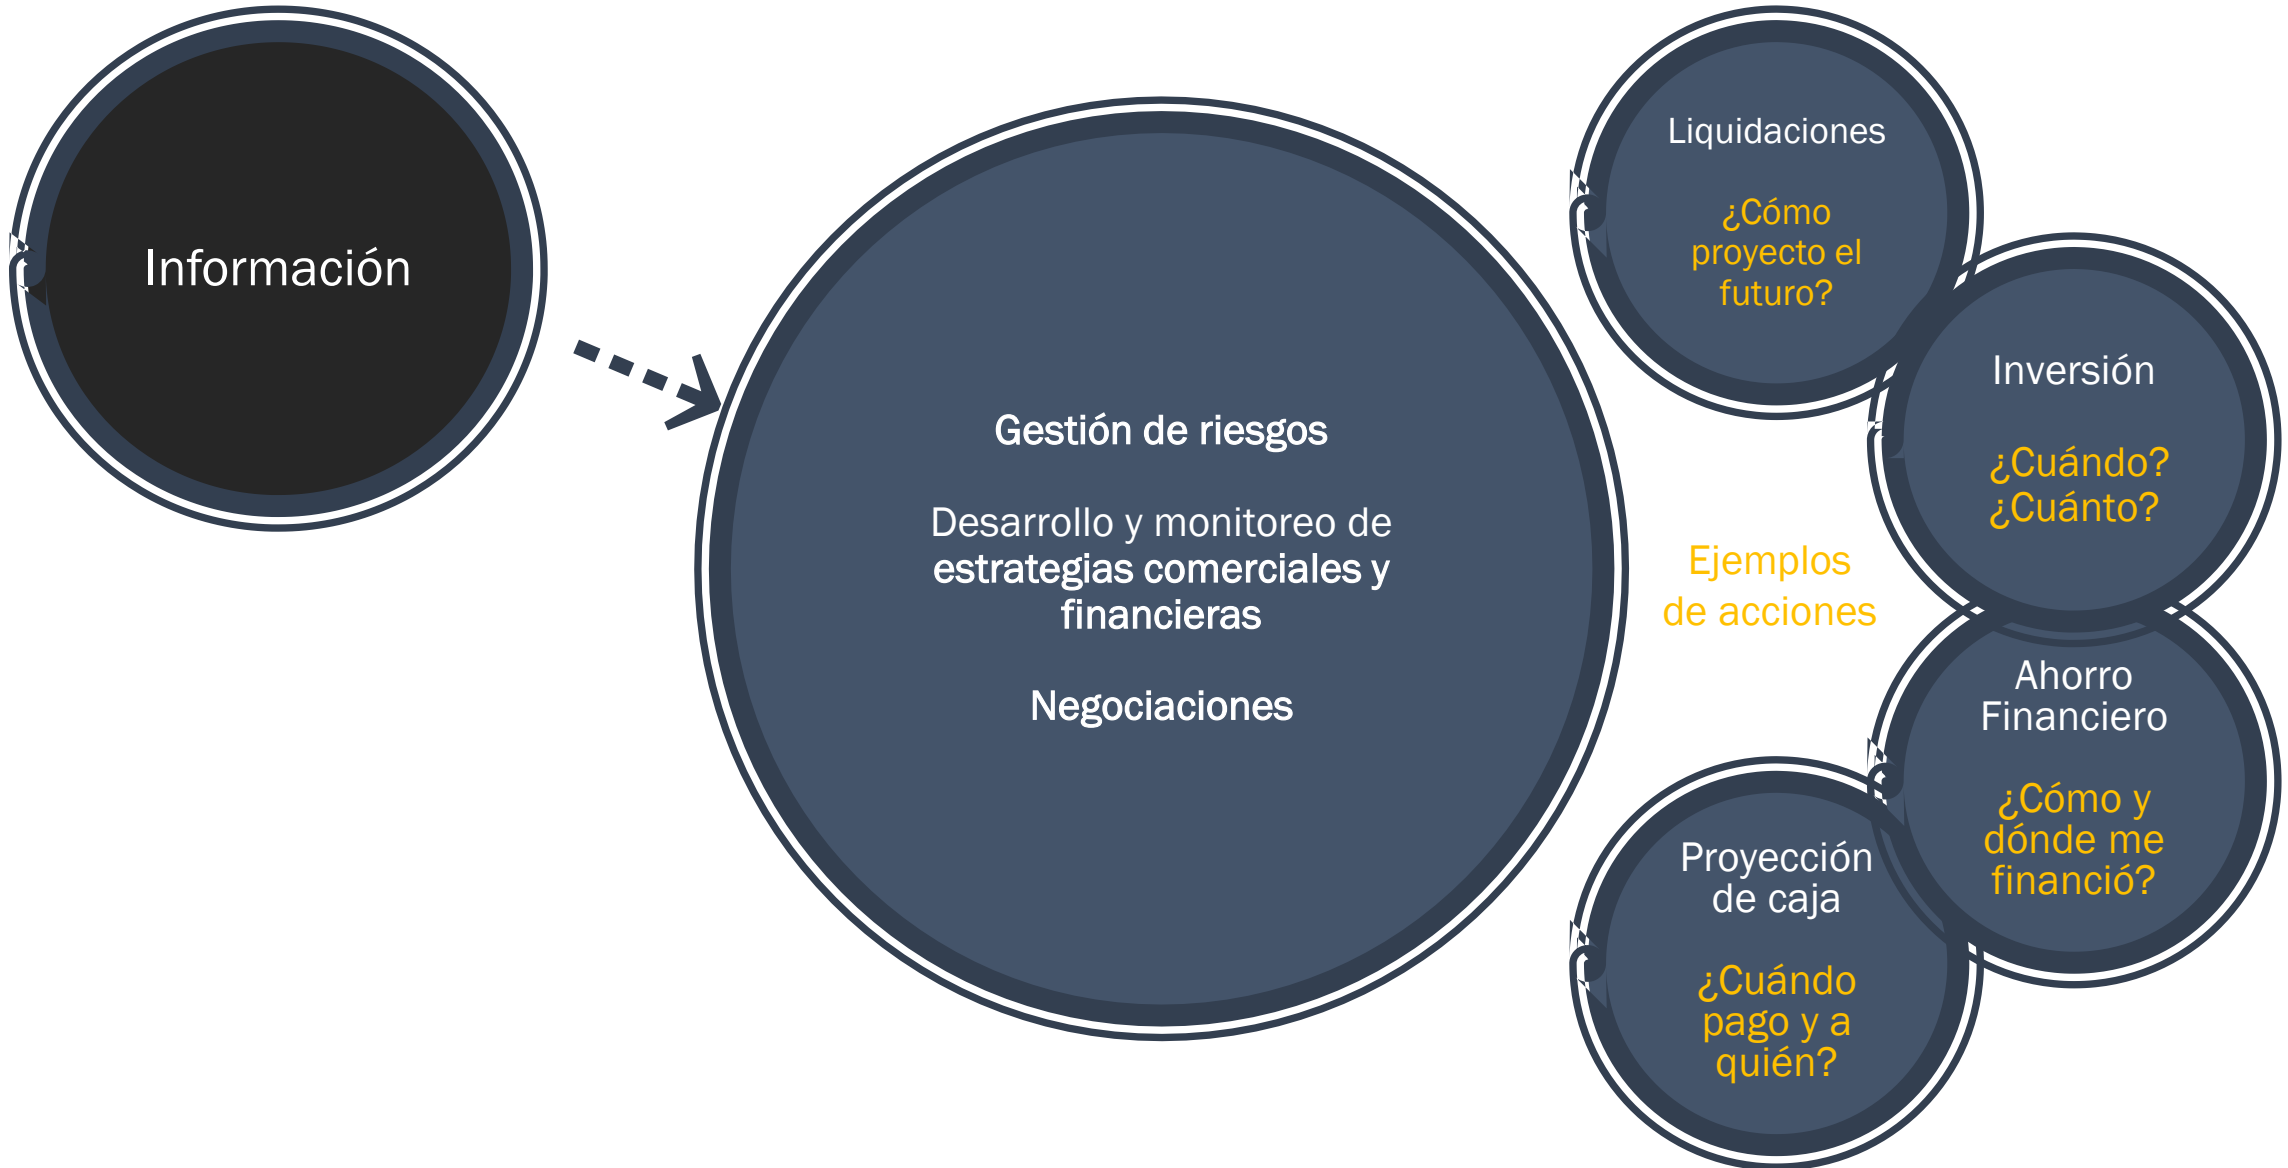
Información

Gestión de riesgos

Desarrollo y monitoreo de estrategias comerciales y financieras

Negociaciones

Ejemplos de acciones

Liquidaciones

¿Cómo proyecto el futuro?

Inversión

¿Cuándo? ¿Cuánto?

Ahorro Financiero

¿Cómo y dónde me financió?

Proyección de caja

¿Cuándo pago y a quién?